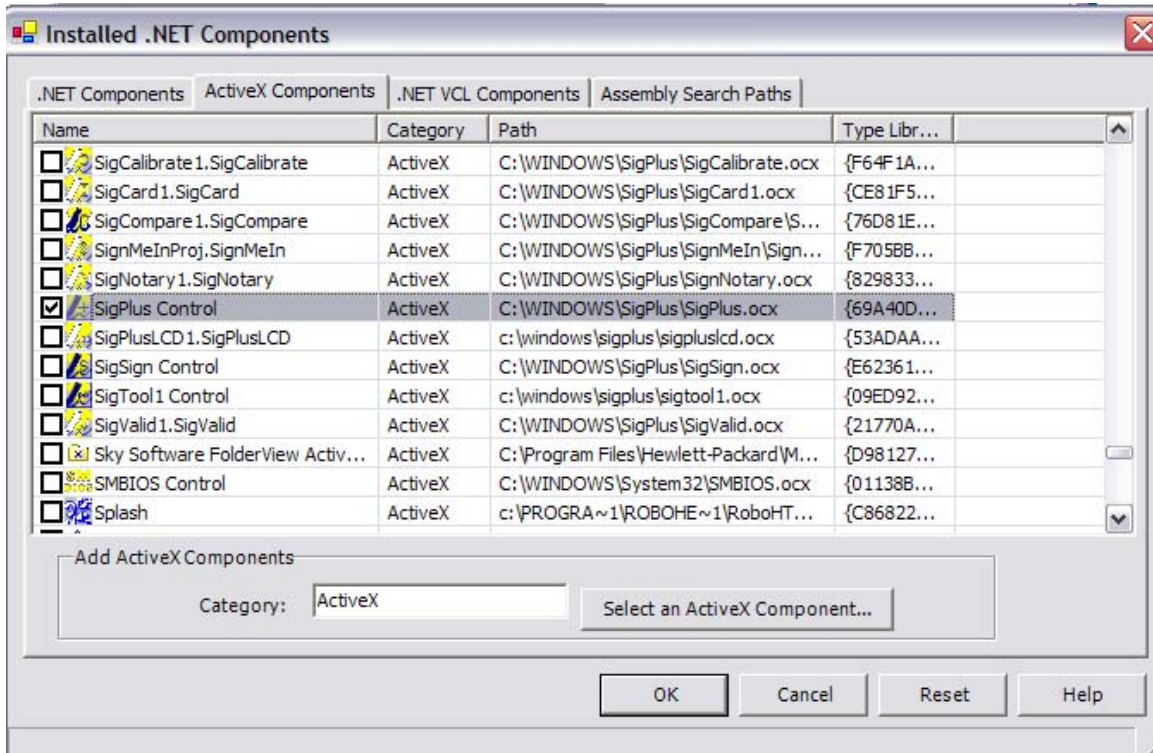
Installed .NET Components

.NET Components | ActiveX Components | .NET VCL Components | Assembly Search Paths

| Name | Category | Path | Type Libr... |
|---|---|---|---|
| SigCalibrate1.SigCalibrate | ActiveX | C:\WINDOWS\SigPlus\SigCalibrate.ocx | {F64F1A... |
| SigCard1.SigCard | ActiveX | C:\WINDOWS\SigPlus\SigCard1.ocx | {CE81F5... |
| SigCompare1.SigCompare | ActiveX | C:\WINDOWS\SigPlus\SigCompare\S... | {76D81E... |
| SignMeInProj.SignMeIn | ActiveX | C:\WINDOWS\SigPlus\SignMeIn\Sign... | {F705BB... |
| SigNotary1.SigNotary | ActiveX | C:\WINDOWS\SigPlus\SignNotary.ocx | {829833... |
| SigPlus Control | ActiveX | C:\WINDOWS\SigPlus\SigPlus.ocx | {69A40D... |
| SigPlusLCD1.SigPlusLCD | ActiveX | c:\windows\sigplus\sigpluslcd.ocx | {53ADAA... |
| SigSign Control | ActiveX | C:\WINDOWS\SigPlus\SigSign.ocx | {E62361... |
| SigTool1 Control | ActiveX | c:\windows\sigplus\sigtool1.ocx | {09ED92... |
| SigValid1.SigValid | ActiveX | C:\WINDOWS\SigPlus\SigValid.ocx | {21770A... |
| Sky Software FolderView Activ... | ActiveX | C:\Program Files\Hewlett-Packard\M... | {D98127... |
| SMBIOS Control | ActiveX | C:\WINDOWS\System32\SMBIOS.ocx | {01138B... |
| Splash | ActiveX | c:\PROGRA~1\ROBOHE~1\RoboHT... | {C86822... |

Add ActiveX Components

Category: ActiveX

Select an ActiveX Component...

OK Cancel Reset Help